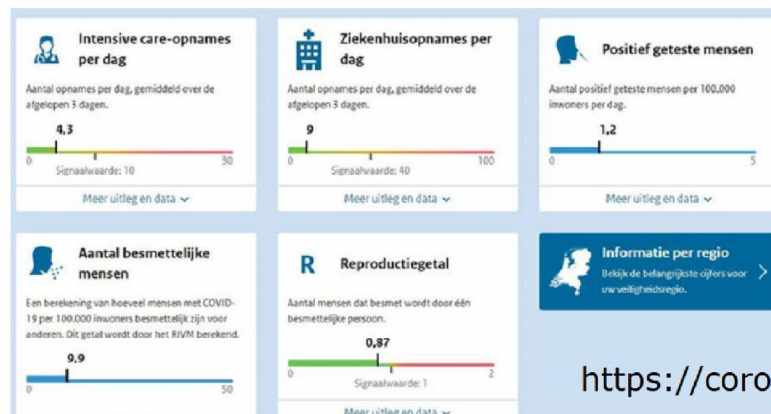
Intensive care-opnames per dag

Aantal opnames per dag, gemiddeld over de afgelopen 3 dagen.

4,3

0

Signaalwaarde: 10

30

Meer uitleg en data

Ziekenhuisopnames per dag

Aantal opnames per dag, gemiddeld over de afgelopen 3 dagen.

9

0

Signaalwaarde: 40

100

Meer uitleg en data

Positief geteste mensen

Aantal positief geteste mensen per 100.000 inwoners per dag.

1,2

0

5

Meer uitleg en data

Aantal besmettelijke mensen

Een berekening van hoeveel mensen met COVID-19 per 100.000 inwoners besmettelijk zijn voor anderen. Dit getal wordt door het RIVM berekend.

9,9

0

50

R Reproductiegetal

Aantal mensen dat besmet wordt door één besmettelijke persoon.

0,87

0

Signaalwaarde: 1

2

Meer uitleg en data

Informatie per regio

Bekijk de belangrijkste cijfers voor uw veiligheidsregio.

https://coro